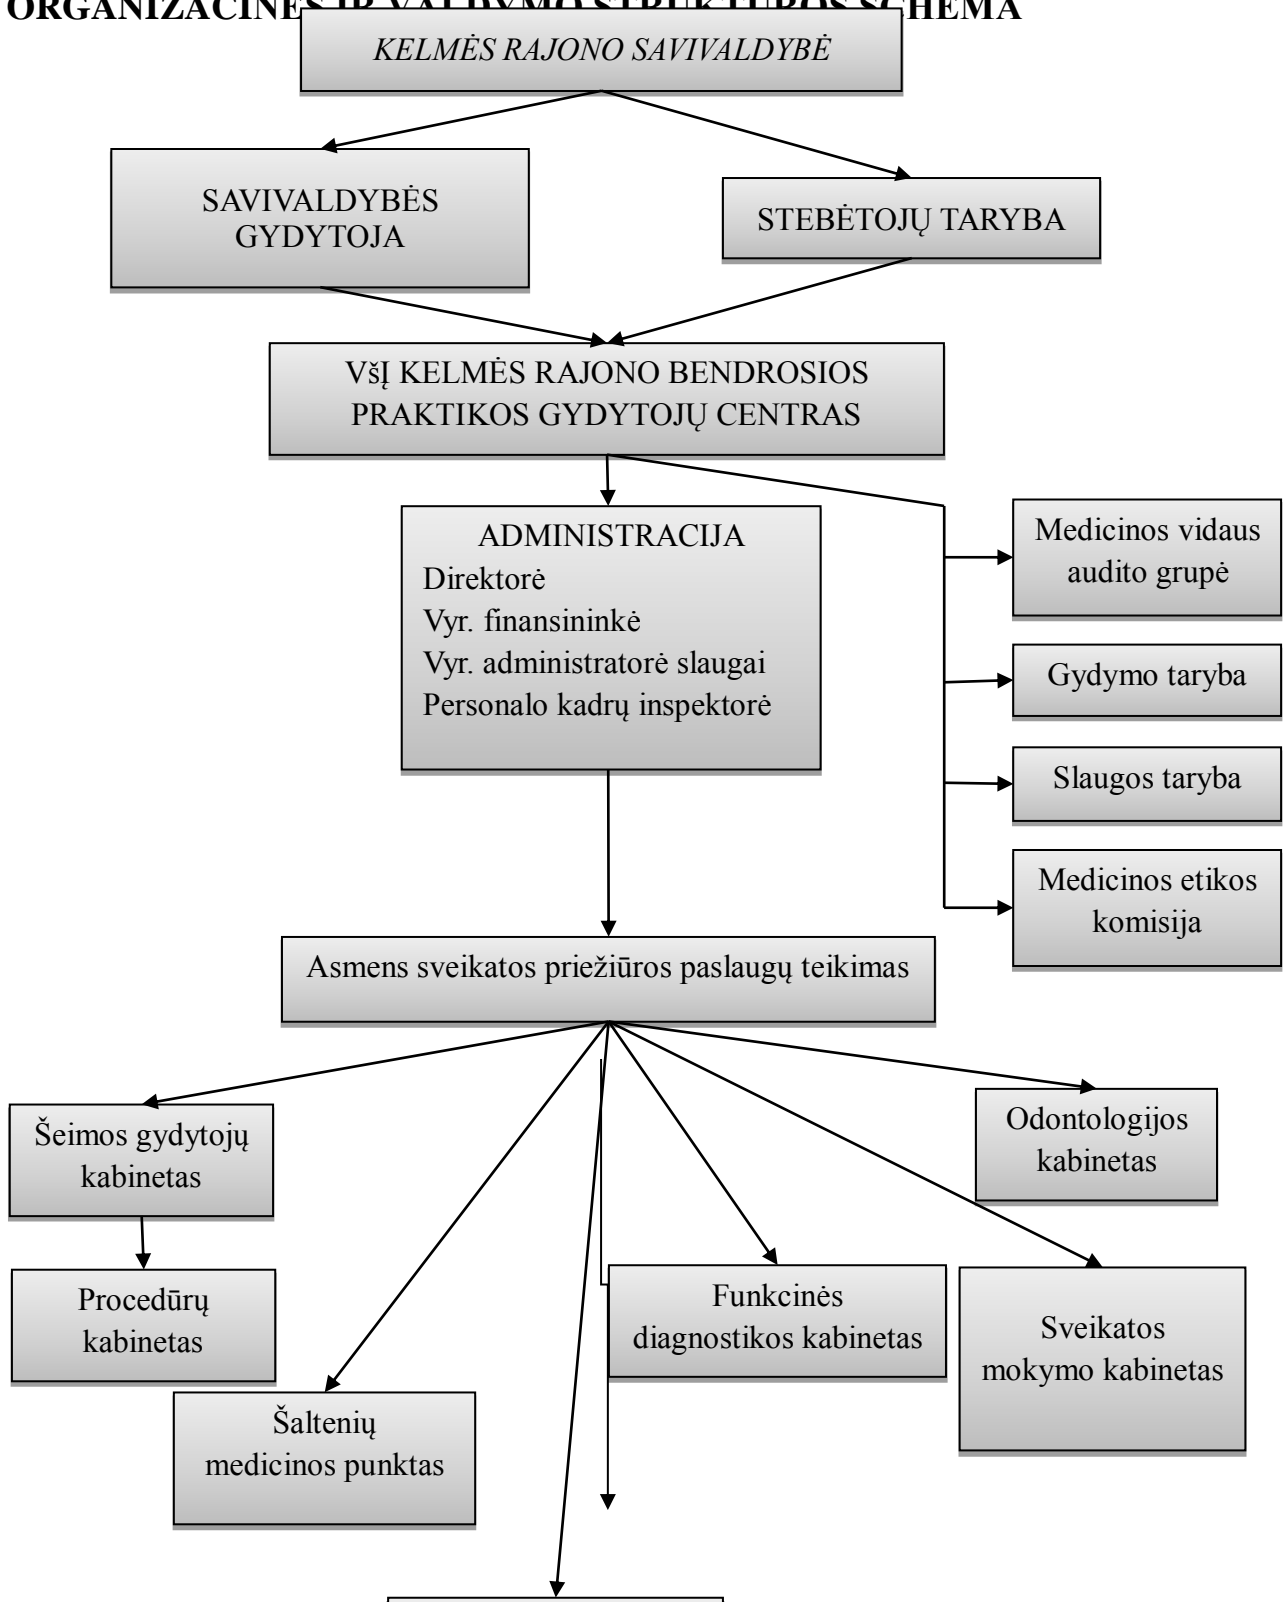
ORGANIZACINĖS IR VALDYMO STRUKTŪROS SCHEMA

KELMĖS RAJONO SAVIVALDYBĖ

SAVIVALDYBĖS GYDYTOJA

STEBĖTOJŲ TARYBA

VšĮ KELMĖS RAJONO BENDROSIOS PRAKTIKOS GYDYTOJŲ CENTRAS

ADMINISTRACIJA
Direktorė
Vyr. finansininkė
Vyr. administratorė slaugai
Personalo kadrų inspektorė

Medicinos vidaus audito grupė

Gydymo taryba

Slaugos taryba

Medicinos etikos komisija

Asmens sveikatos priežiūros paslaugų teikimas

Šeimos gydytojų kabinetas

Odontologijos kabinetas

Procedūrų kabinetas

Funkcinės diagnostikos kabinetas

Sveikatos mokymo kabinetas

Šaltenių medicinos punktas